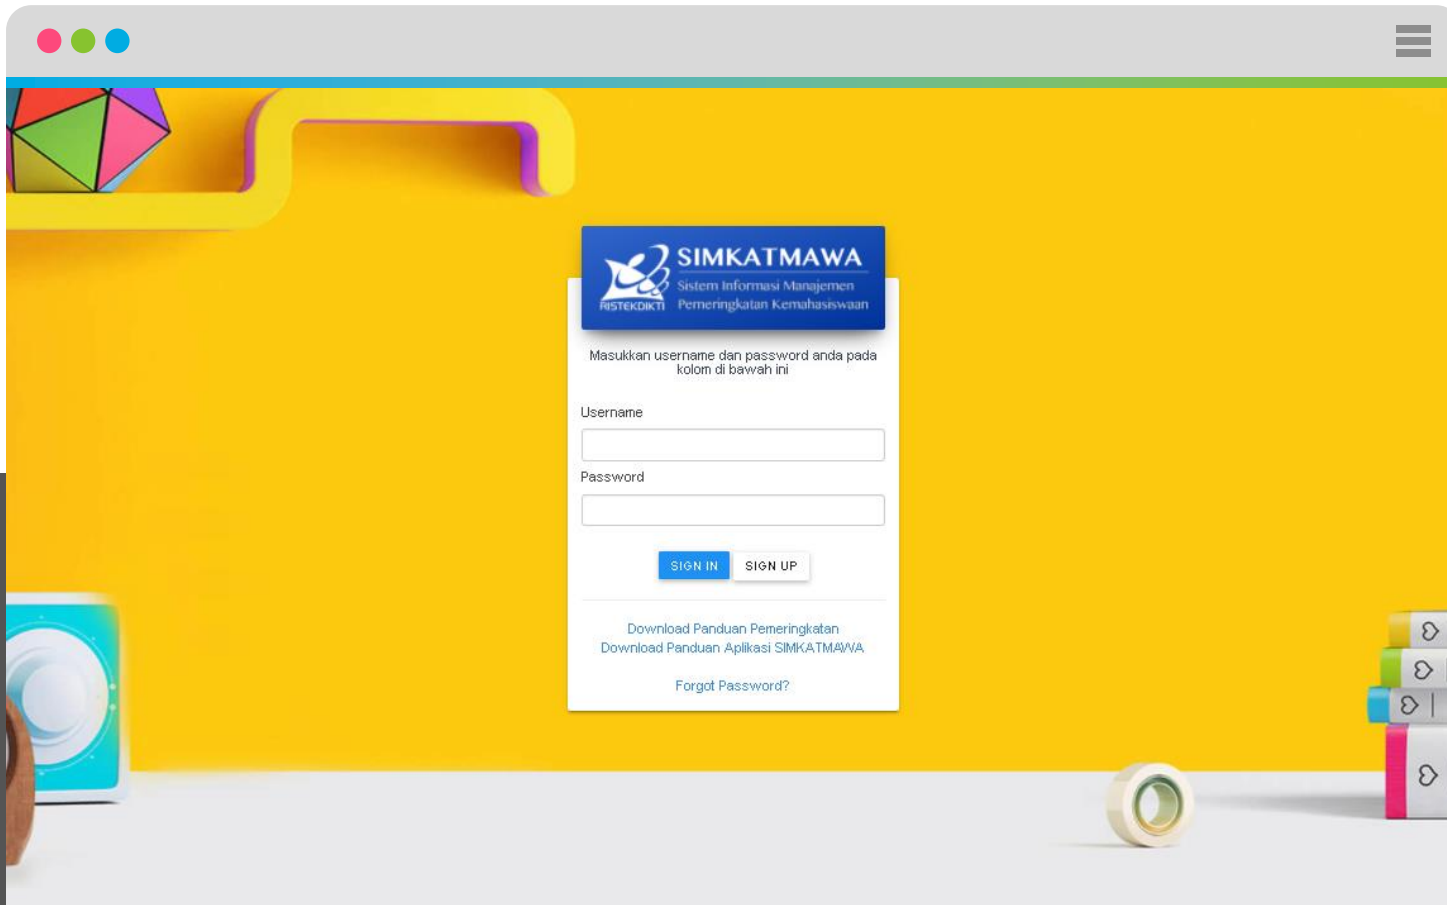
RISTEKDIKTI SIMKATMAWA
Sistem Informasi Manajemen Pemeringkatan Kemahasiswaan

Masukkan username dan password anda pada kolom di bawah ini

Username

Password

SIGN IN SIGN UP

Download Panduan Pemeringkatan
Download Panduan Aplikasi SIMKATMAWA

Forgot Password?